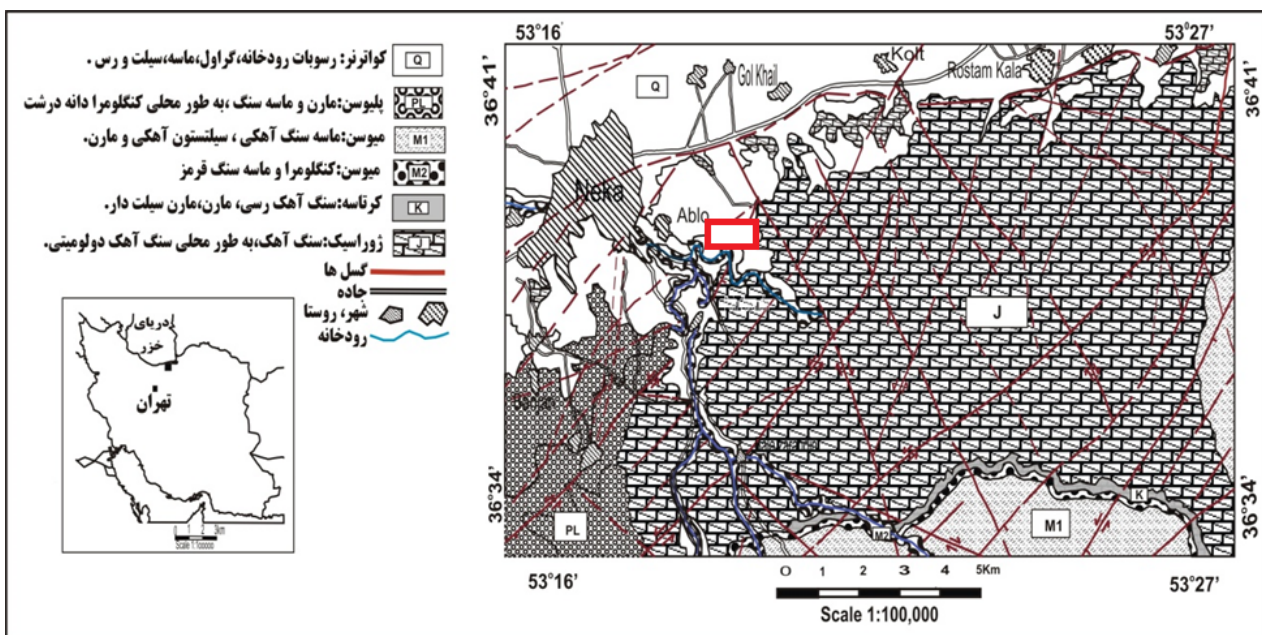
Q کواترنر: رسوبات رودخانه،گراول،ماسه،سیلت و رس .
PL پلیوسن:مارن و ماسه سنگ ،به طور محلی کنگلومرا دانه درشت
M1 میوسن:ماسه سنگ آهکی ، سیلتستون آهکی و مارن.
M2 میوسن:کنگلومرا و ماسه سنگ قرمز
K کرتاسه:سنگ آهک رسی، مارن،مارن سیلت دار.
J ژوراسیک:سنگ آهک،به طور محلی سنگ آهک دولومیتی.
گسل ها
جاده
شهر، روستا
رودخانه

دریای خزر
تهران
Scale 1:100000

53°16'
53°27'
36°41'
36°41'
36°34'
36°34'
Q
Gol Khail
Kolt
Rostam Kala
Neka
Ablo
J
PL
M1
M2
K
53°16'
53°27'
0 1 2 3 4 5Km
Scale 1:100,000